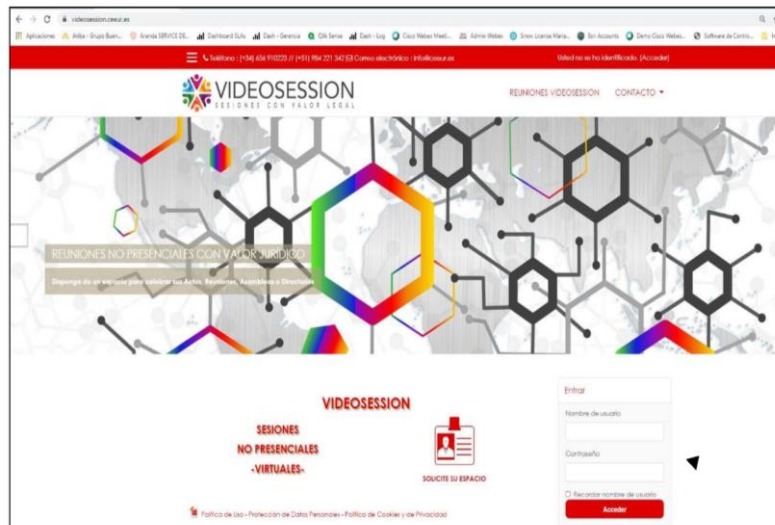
videosession.cesur.es

Aplicaciones Ariba - Grupo Busn... Aranda SERVICE DE... Dashboard Sulo Dash - Gerencia Qlik Sense Dash - Log Cisco Webex Meeti... Admin Webex Snow License Mana... Esri Accounts Demo Cisco Webex... Software de Contro...

Teléfono : (+34) 656 910220 // (+51) 984 221 342 | Correo electrónico : info@cesur.es

Usted no se ha identificado. (Acceder)

VIDEOSESSION
SESIONES CON VALOR LEGAL

REUNIONES VIDEOSESSION CONTACTO

REUNIONES NO PRESENCIALES CON VALOR JURÍDICO

Disponga de un espacio para celebrar sus Actos, Reuniones, Asambleas o Directorios

VIDEOSESSION

SESIONES
NO PRESENCIALES
-VIRTUALES-

SOLICITE SU ESPACIO

Política de Uso - Protección de Datos Personales - Política de Cookies y de Privacidad

Entrar

Nombre de usuario

Contraseña

Recordar nombre de usuario

Acceder